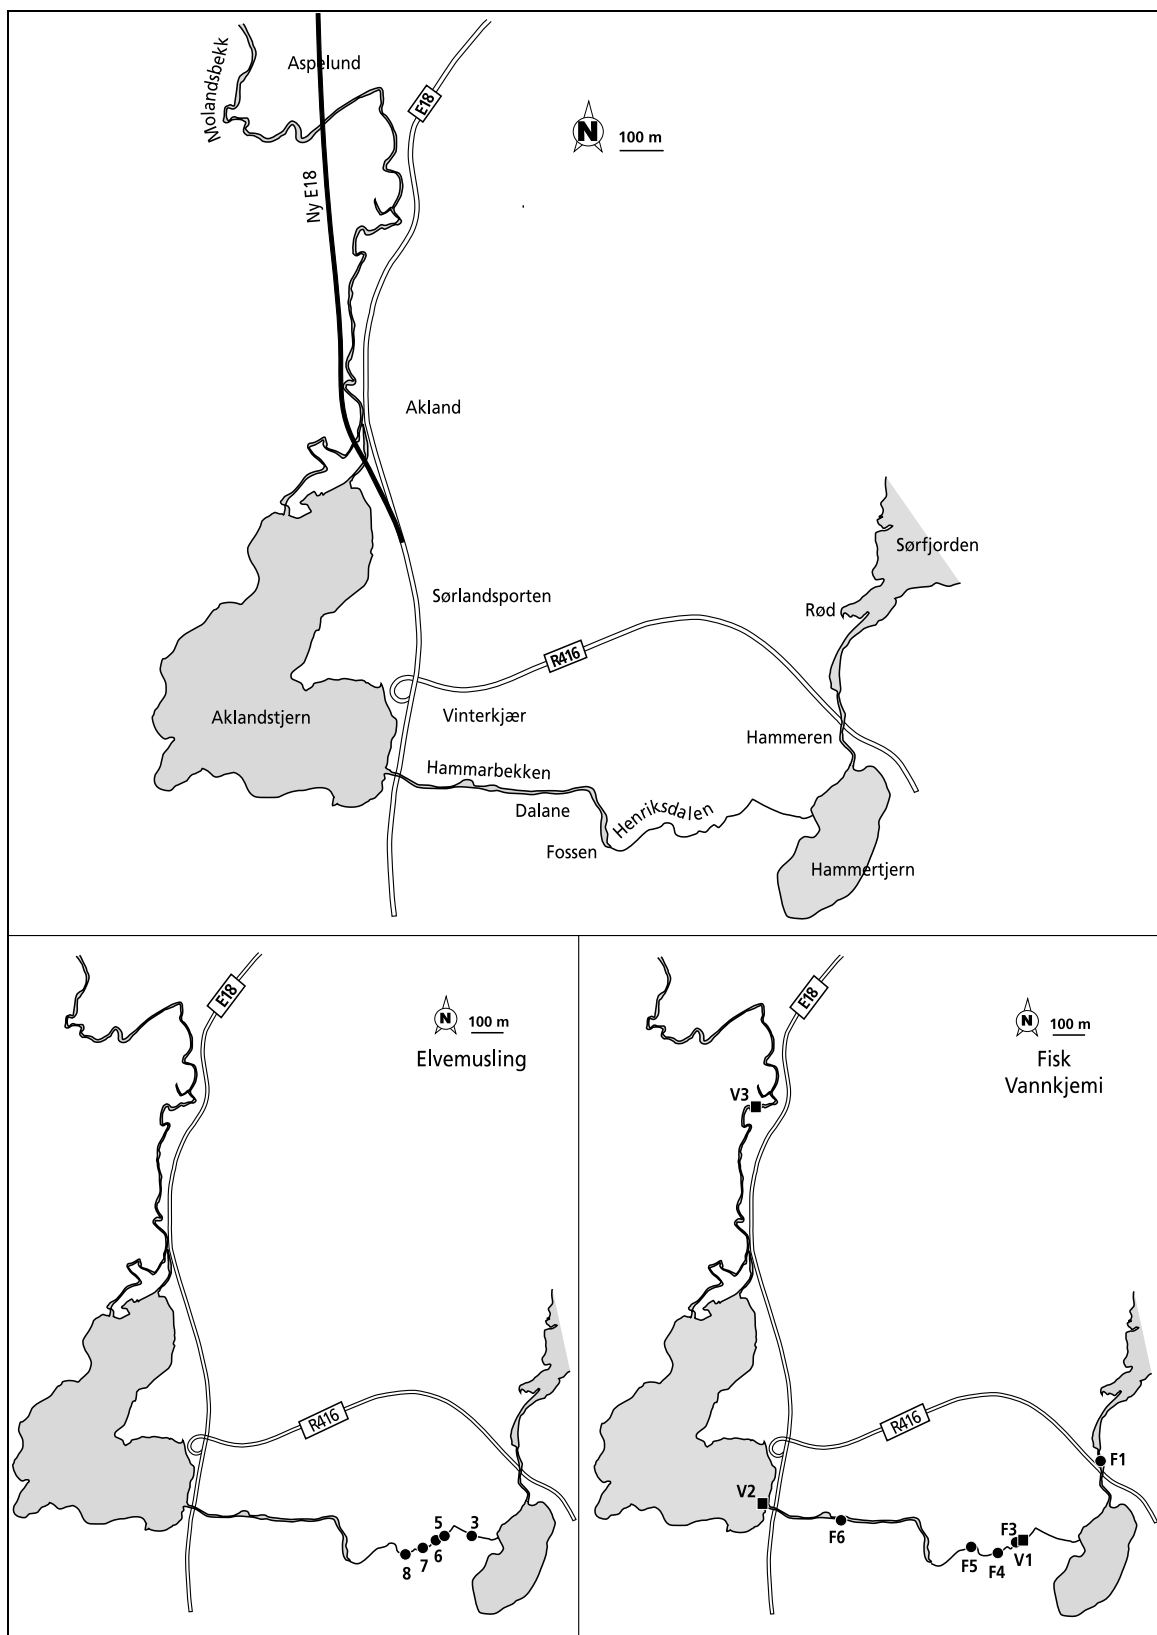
Molandsbekk
Aspelund
E18
N
100 m
Ny E18
Akland
Sørfjorden
Sørlandsporten
Rød
R416
Aklandstjern
Vinterkjær
Hammeren
Hammarbekken
Dalane
Henriksdalen
Fossen
Hammertjern

E18
N
100 m
Elvemusling
R416
5
3
6
7
8

E18
N
100 m
Fisk
Vannkjemi
V3
R416
F1
V2
F6
F3
F5
F4
V1